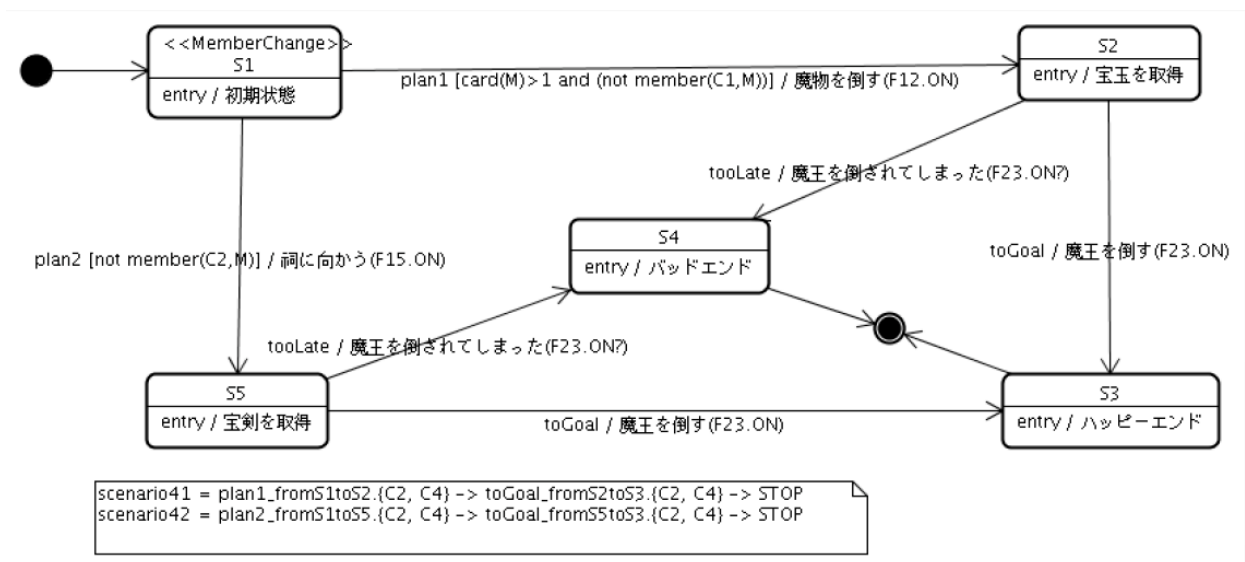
<<MemberChange>>
S1
entry / 初期状態

plan1 [card(M)>1 and (not member(C1,M))] / 魔物を倒す(F12.ON)

S2
entry / 宝玉を取得

tooLate / 魔王を倒されてしまった(F23.ON?)

S4
entry / バッドエンド

toGoal / 魔王を倒す(F23.ON)

plan2 [not member(C2,M)] / 祠に向かう(F15.ON)

tooLate / 魔王を倒されてしまった(F23.ON?)

S5
entry / 宝剣を取得

toGoal / 魔王を倒す(F23.ON)

S3
entry / ハッピーエンド

scenario41 = plan1_fromS1toS2.{C2, C4} -> toGoal_fromS2toS3.{C2, C4} -> STOP
scenario42 = plan2_fromS1toS5.{C2, C4} -> toGoal_fromS5toS3.{C2, C4} -> STOP